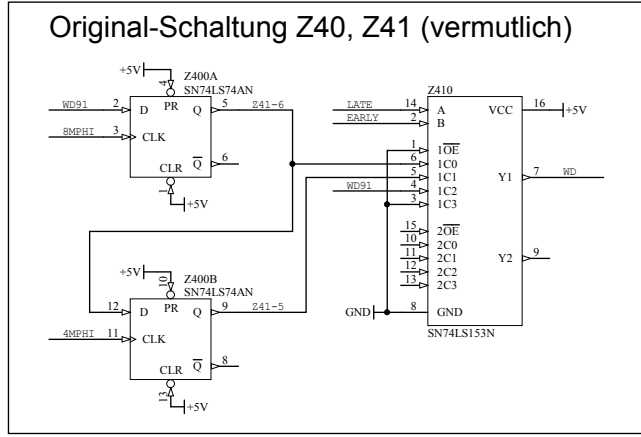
Original-Schaltung Z40, Z41 (vermutlich)

+5V
4
Z400A
SN74LS74AN
WD91
2
D
PR
Q
5
Z41-6
8MPHI
3
CLK
CLR
$\overline{Q}$
6
1
+5V

+5V
10
Z400B
SN74LS74AN
12
D
PR
Q
9
Z41-5
4MPHI
11
CLK
CLR
$\overline{Q}$
8
13
+5V

Z410
LATE
14
A
EARLY
2
B
VCC
16
+5V
1
$1\overline{OE}$
6
1C0
5
1C1
Y1
7
WD
WD91
4
1C2
3
1C3
15
$2\overline{OE}$
10
2C0
11
2C1
Y2
9
12
2C2
13
2C3
GND
8
GND
SN74LS153N